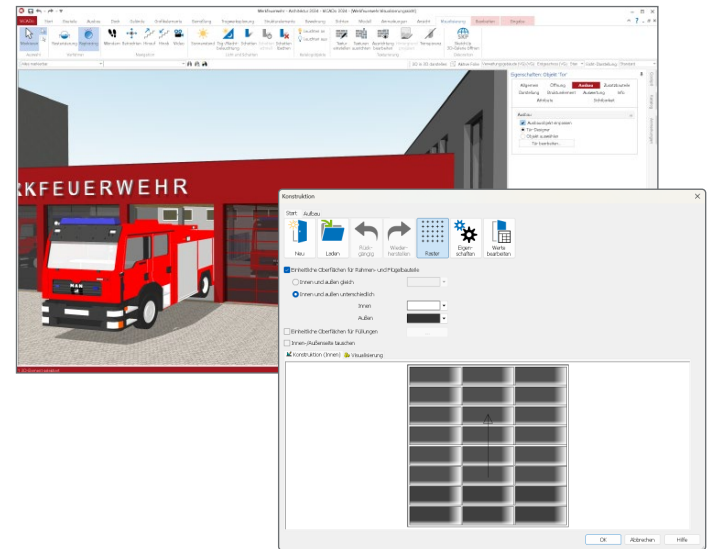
Werkfeuerwehr - ArchiMedia 2024 - ViCADo 2024 - [Werkfeuerwehr Visualisierung.plf]

ViCADo Start Darstell. Ausbau Dach Aufbau Grafikelemente Bemaßung Projektverteilung Strukturelemente Bearbeitung Objekte Modell Anmerkungen Ansicht Visualisierung Strukturen Eingabe

Auswahl Wasserzeichnung Begrenzen Sonnenstand Lichtquellen Nachtmodus Render Visualisierung Ambiente Raytracing Rendern Rendern Renderer

Eigenschaften: Objekt: Tür

Allgemein Öffnung Ansichten Ausstattung Darstellung Strukturelemente Ausstattung Info Attribute Schlüsselart

Ausbau
Ausbauobjekte anpassen
Tür-Designer
Objekt auswählen
Tür bearbeiten...

RKFEUERWEHR

MAN

Konstruktion

Start Aufbau

Neu Laden Rückgängig Wiederherstellen Raster Eigenschaften Werte bearbeiten

Einheitliche Oberflächen für Rahmen- und Flügelbauteile
Innen und außen gleich
Innen und außen unterschiedlich
Innen
Außen
Einheitliche Oberflächen für Füllungen
Innen-/Außenseite tauschen

Konstruktion (Innen) Visualisierung

OK Abbrechen Hilfe